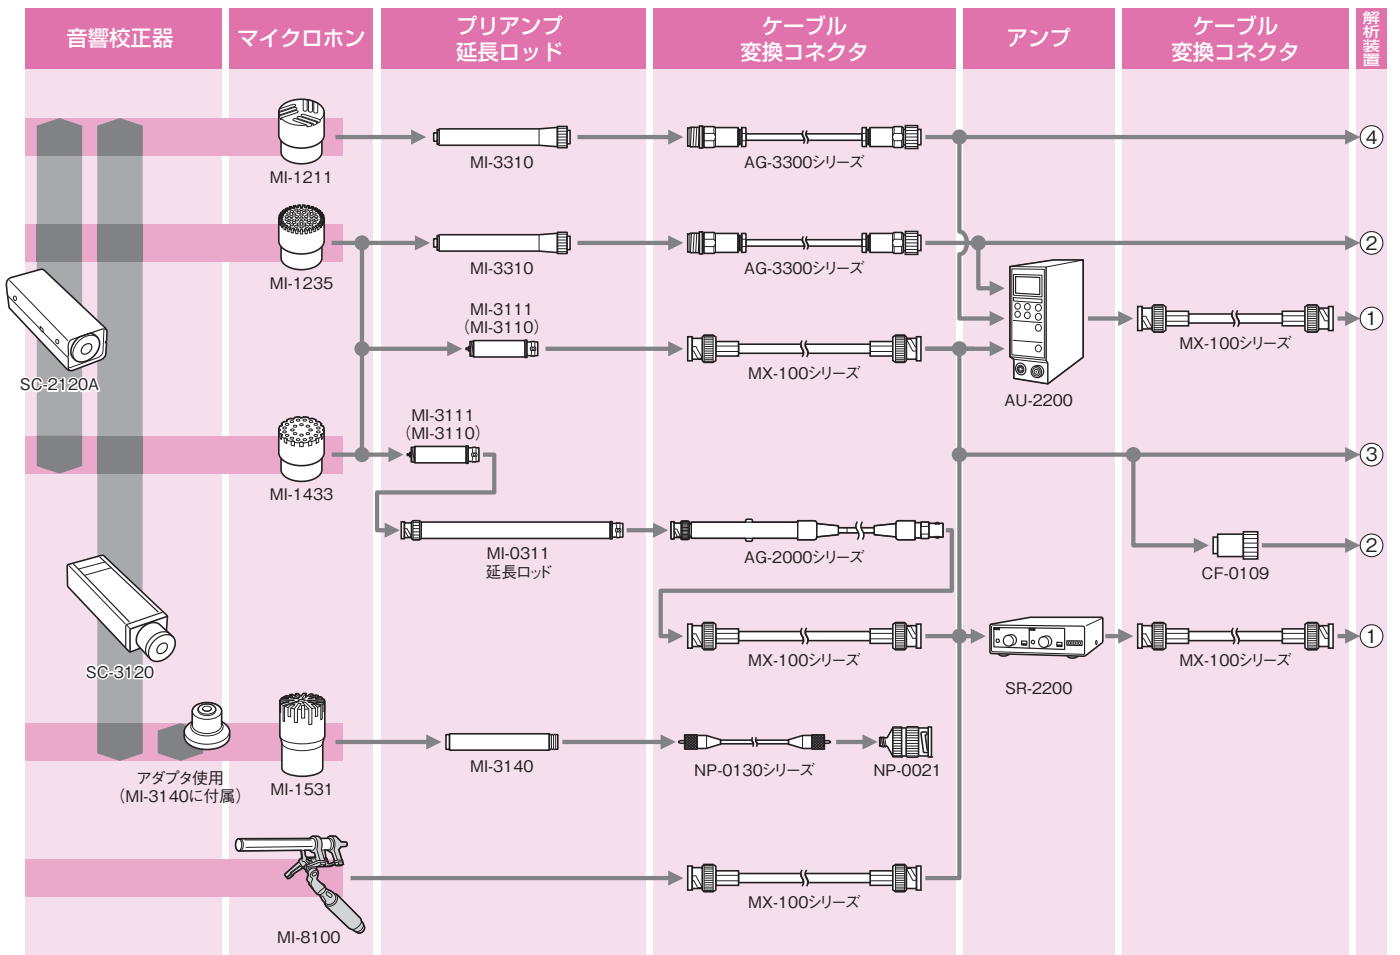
| 音響校正器 | マイクロホン | プリアンプ延長ロッド | ケーブル変換コネクタ | アンプ | ケーブル変換コネクタ | 解析装置 |
|---|---|---|---|---|---|---|

MI-1211
MI-3310
AG-3300シリーズ
④

MI-1235
MI-3310
AG-3300シリーズ
②

SC-2120A

MI-3111
(MI-3110)
MX-100シリーズ
AU-2200
MX-100シリーズ
①

MI-1433
MI-3111
(MI-3110)
③

MI-0311
延長ロッド
AG-2000シリーズ
CF-0109
②

SC-3120
MX-100シリーズ
SR-2200
MX-100シリーズ
①

アダプタ使用
(MI-3140に付属)
MI-1531
MI-3140
NP-0130シリーズ
NP-0021

MI-8100
MX-100シリーズ